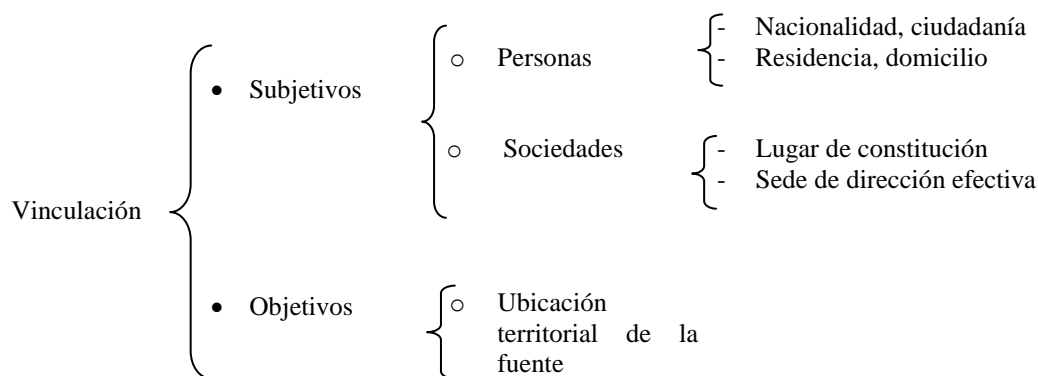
Vinculación

• Subjetivos

o Personas

- Nacionalidad, ciudadanía
- Residencia, domicilio

o Sociedades

- Lugar de constitución
- Sede de dirección efectiva

• Objetivos

o Ubicación territorial de la fuente